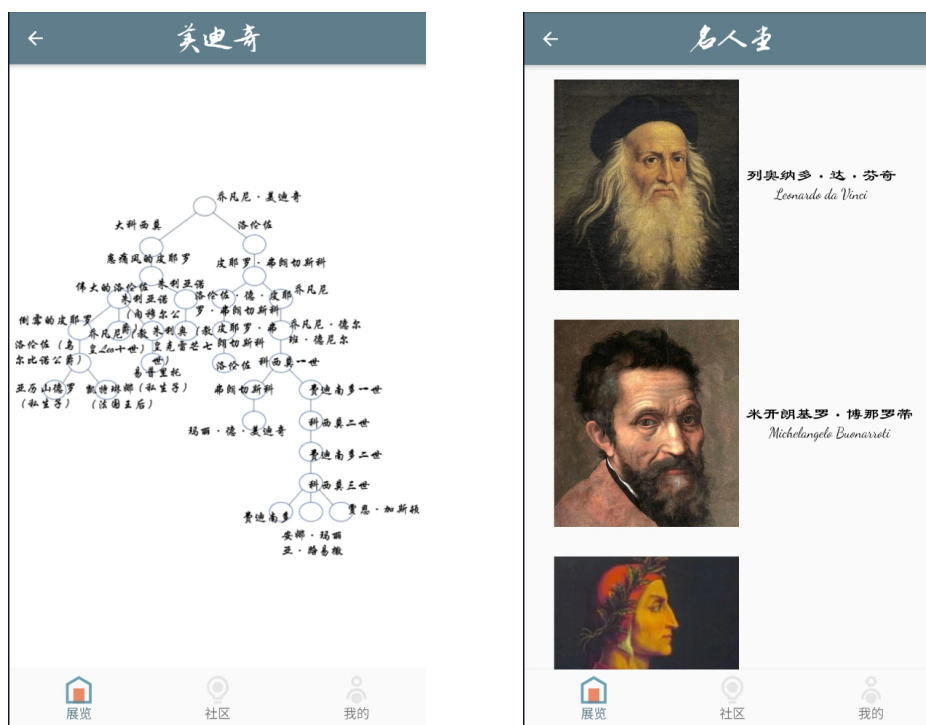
←
美迪奇

乔凡尼・美迪奇
大科西莫
洛伦佐
患痛风的皮耶罗
皮耶罗・弗朗切斯科
伟大的洛伦佐
朱利亚诺
洛伦佐・德・皮耶
乔凡尼
倒霉的皮耶罗
朱利亚诺（内穆尔公爵）
罗・弗朗切斯科
乔凡尼・德尔
乔凡尼（教皇Leo十世）
朱利奥（教皇克雷芒七世）
皮耶罗・弗朗切斯科
班・德尔
洛伦佐（乌尔比诺公爵）
易普里托
洛伦佐
科西莫一世
亚历山德罗（私生子）
凯特琳娜（法国王后）
亚历山德罗（私生子）
弗朗切斯科
费迪南多一世
玛丽・德・美迪奇
科西莫二世
费迪南多二世
科西莫三世
费迪南多
安娜・玛丽亚・路易撒
贾恩・加斯顿

展览
社区
我的

←
名人堂

列奥纳多・达・芬奇
Leonardo da Vinci

米开朗基罗・博那罗蒂
Michelangelo Buonarroti

展览
社区
我的